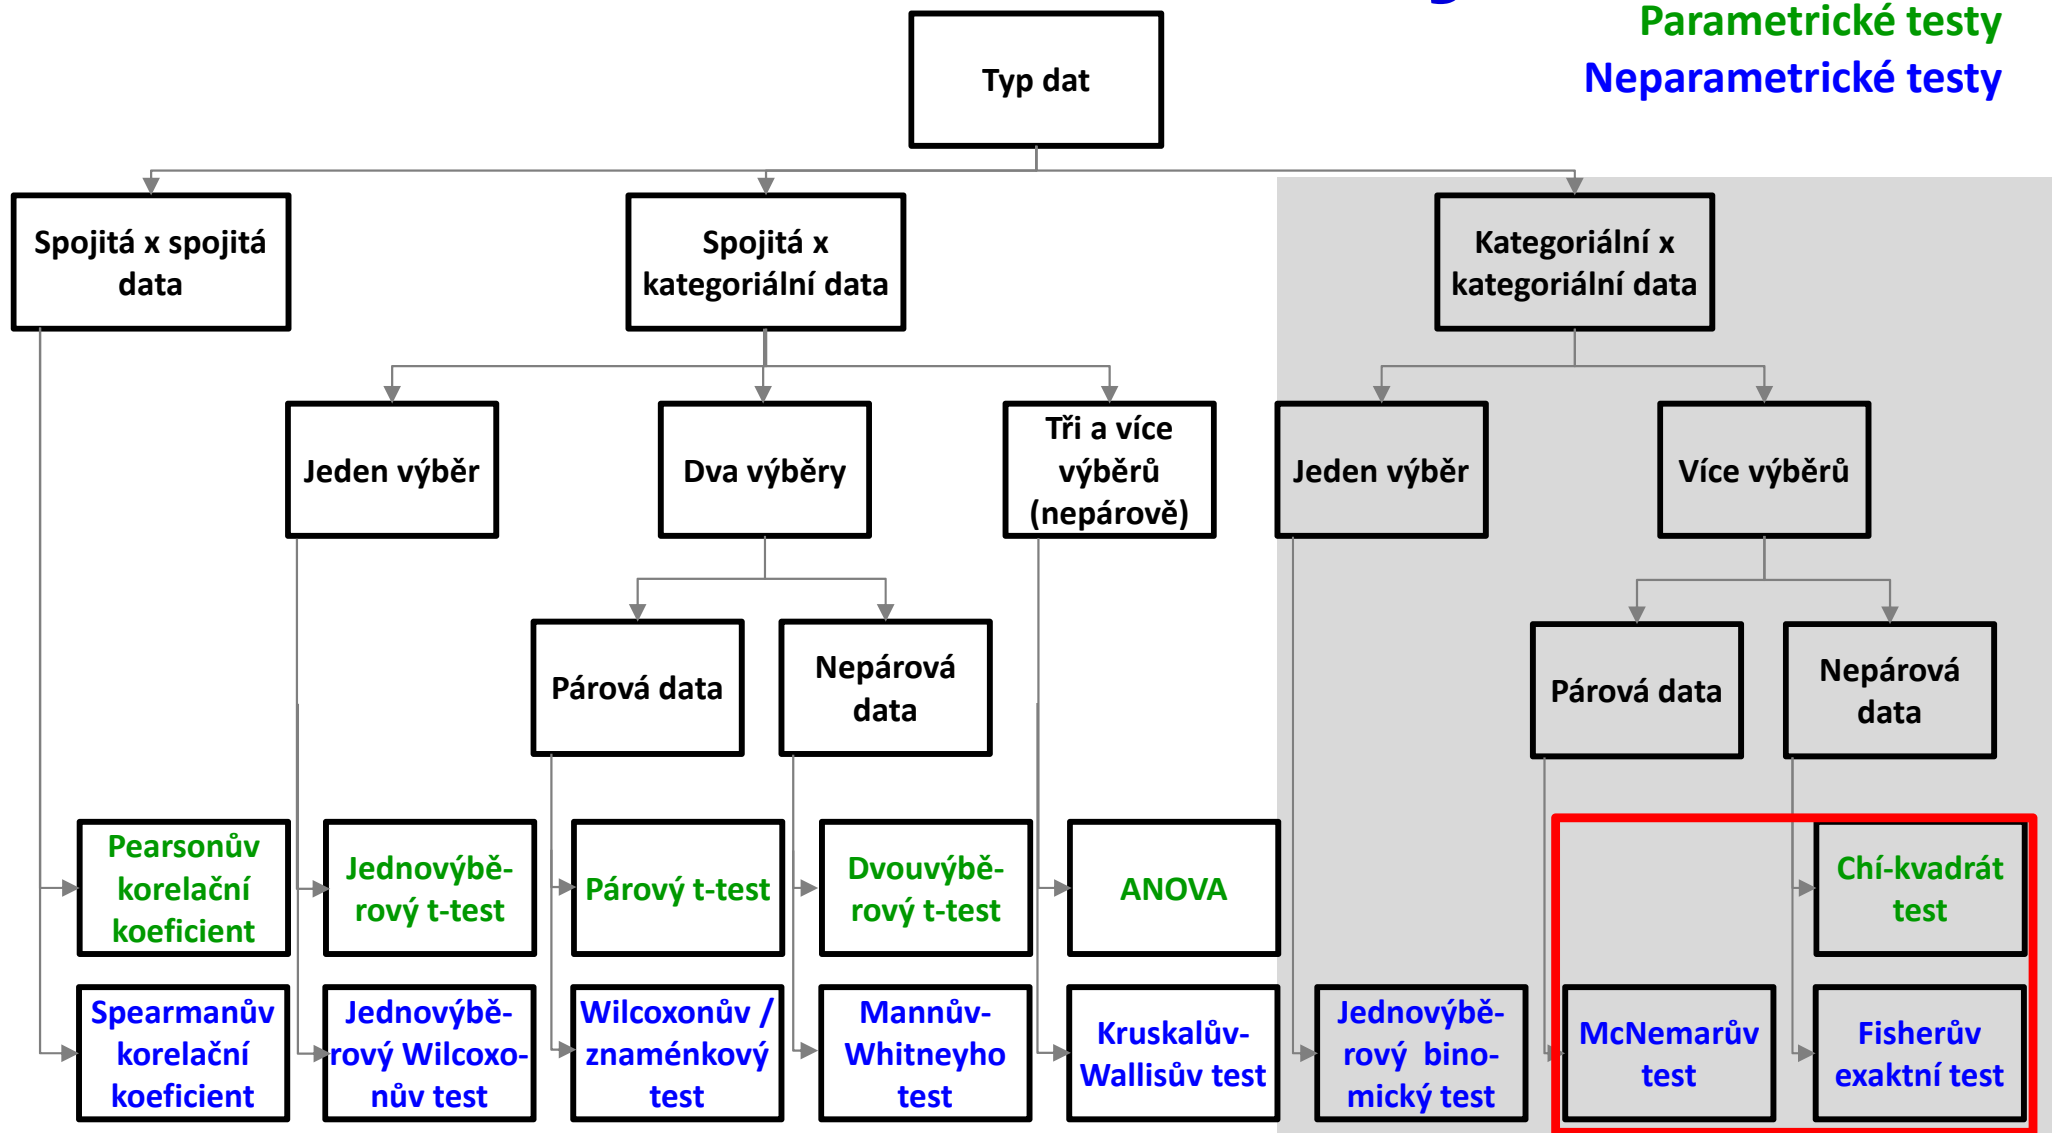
Parametrické testy
Neparametrické testy

Typ dat

Spojitá x spojitá data

Spojitá x kategoriální data

Kategoriální x kategoriální data

Jeden výběr

Dva výběry

Tři a více výběrů (nepárově)

Jeden výběr

Více výběrů

Párová data

Nepárová data

Párová data

Nepárová data

Pearsonův korelační koeficient

Jednovýběrový t-test

Párový t-test

Dvouvýběrový t-test

ANOVA

Chí-kvadrát test

Spearmanův korelační koeficient

Jednovýběrový Wilcoxonův test

Wilcoxonův / znaménkový test

Mannův-Whitneyho test

Kruskalův-Wallisův test

Jednovýběrový binomický test

McNemarův test

Fisherův exaktní test